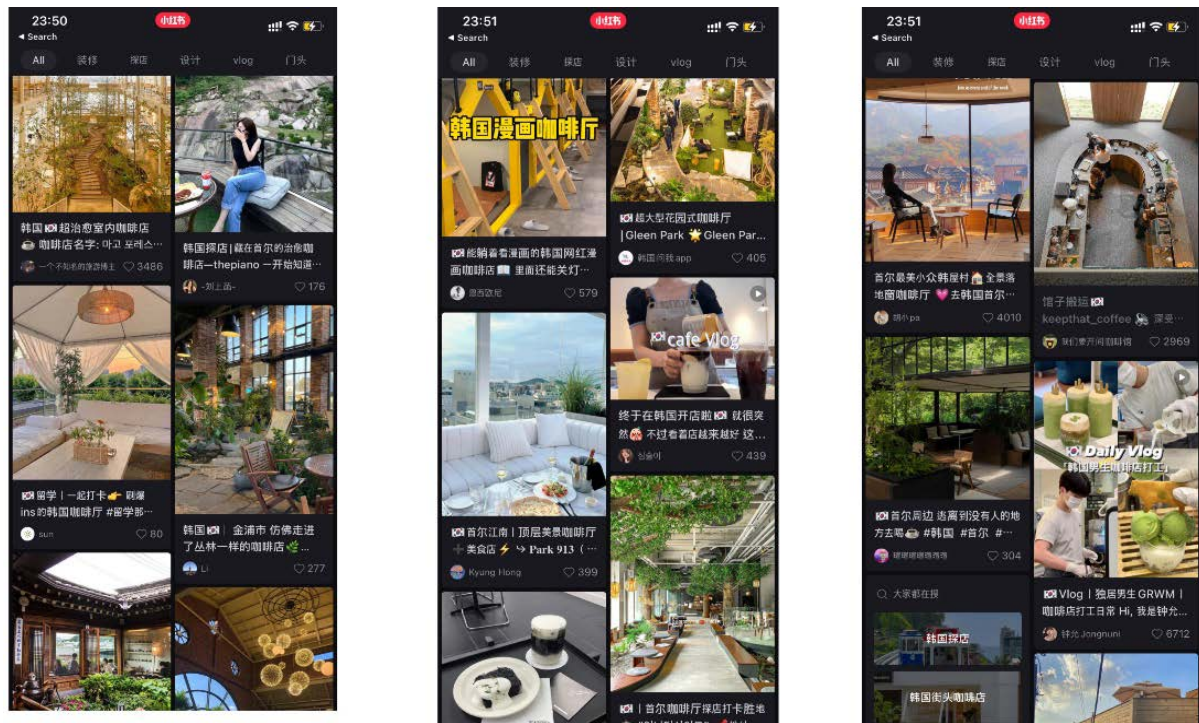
23:50
小红书
◂ Search
All 装修 探店 设计 vlog 门头

韩国🇰🇷超治愈室内咖啡店
☕ 咖啡店名字: 마고 포레스…
一个不知名的旅游博主 ♡ 3486

韩国探店 | 藏在首尔的治愈咖啡店—thepiano 一开始知道…
-刘上函- ♡ 176

🇰🇷留学 | 一起打卡👉 刷爆ins的韩国咖啡厅 #留学部…
sun ♡ 80

韩国🇰🇷 | 金浦市 仿佛走进了丛林一样的咖啡店🌿…
Li ♡ 277

23:51
小红书
◂ Search
All 装修 探店 设计 vlog 门头

韩国漫画咖啡厅
🇰🇷能躺着看漫画的韩国网红漫画咖啡店📖 里面还能关灯…
恩吾欧尼 ♡ 579

🇰🇷超大型花园式咖啡厅 | Gleen Park 🌟Gleen Par…
韩国阿我app ♡ 405

🇰🇷cafe Vlog
终于在韩国开店啦🇰🇷 就很突然😯 不过看着店越来越好 这…
심술이 ♡ 439

🇰🇷首尔江南 | 顶层美景咖啡厅 ➕美食店⚡ ↬ Park 913 (…
Kyung Hong ♡ 399

🇰🇷 | 首尔咖啡厅探店打卡胜地

23:51
小红书
◂ Search
All 装修 探店 设计 vlog 门头

首尔最美小众韩屋村🏠全景落地窗咖啡厅 💗去韩国首尔…
胡小pa ♡ 4010

馆子搬运🇰🇷 keepthat_coffee 🦝 深受…
我们要开间咖啡馆 ♡ 2969

🇰🇷首尔周边 逃离到没有人的地方去吧🥺 #韩国 #首尔 #…
嗯嗯嗯嗯嗯嗯嗯 ♡ 304

🇰🇷Daily Vlog
「韩国男生咖啡店打工」
🇰🇷Vlog | 独居男生GRWM | 咖啡店打工日常 Hi, 我是钟允…
钟允 Jongnuni ♡ 6712

大家都在搜
韩国探店
韩国街头咖啡店